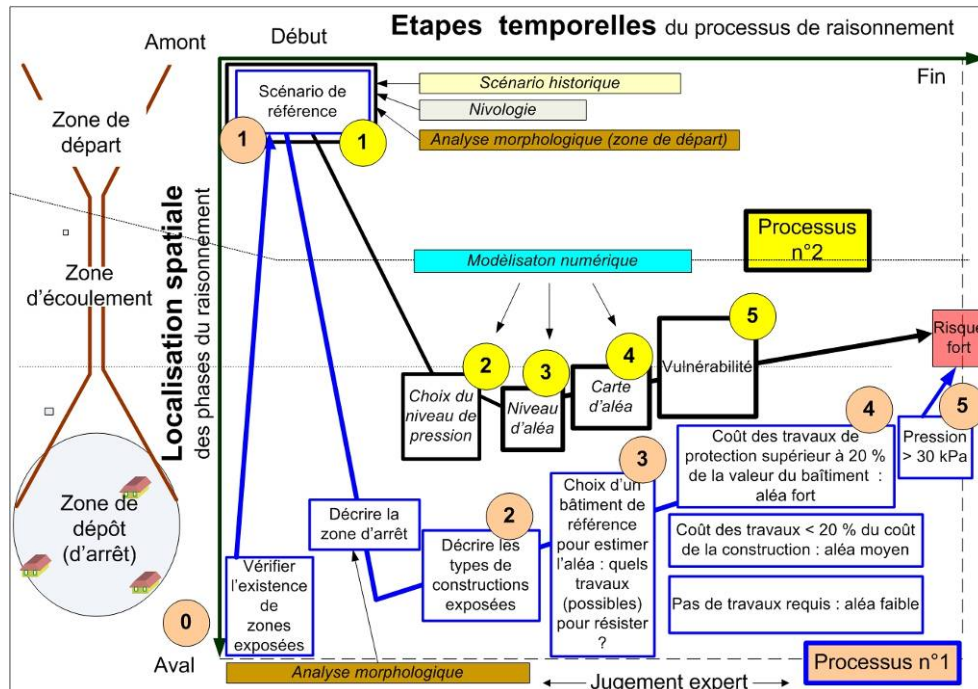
Etapes temporelles du processus de raisonnement

Amont

Début

Fin

Zone de départ

Zone d'écoulement

Zone de dépôt (d'arrêt)

Aval

Localisation spatiale des phases du raisonnement

Scénario de référence

1

1

Scénario historique

Nivologie

Analyse morphologique (zone de départ)

Processus n°2

Modélisaton numérique

2

3

4

5

Choix du niveau de pression

Niveau d'aléa

Carte d'aléa

Vulnérabilité

Risque fort

4

5

3

Coût des travaux de protection supérieur à 20 % de la valeur du baîtiment : aléa fort

Pression > 30 kPa

2

Choix d'un bâtiment de référence pour estimer l'aléa : quels travaux (possibles) pour résister ?

Décrire la zone d'arrêt

Décrire les types de constructions exposées

Coût des travaux < 20 % du coût de la construction : aléa moyen

Pas de travaux requis : aléa faible

Vérifier l'existence de zones exposées

0

Analyse morphologique

Jugement expert

Processus n°1